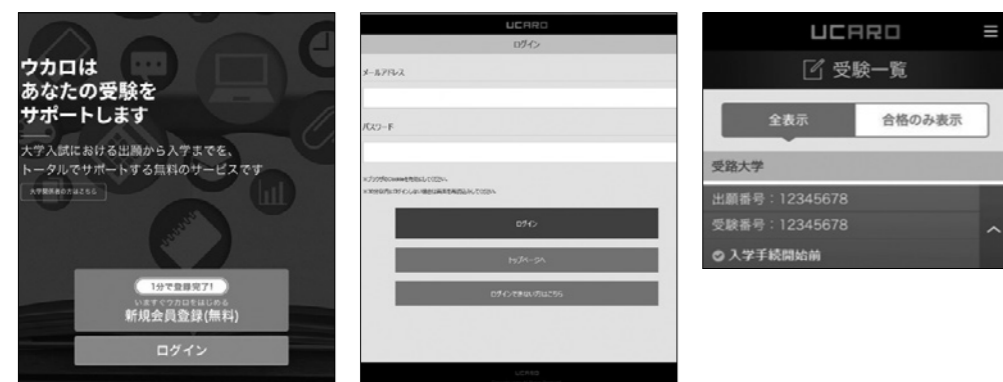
ウカロは
あなたの受験を
サポートします

大学入試における出願から入学までを、
トータルでサポートする無料のサービスです

大学関係者の方はこちら

1分で登録完了!
いますぐウカロをはじめる
新規会員登録(無料)

ログイン

UCARO

ログイン

メールアドレス

パスワード

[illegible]
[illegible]

ログイン

トップページへ

ログインできない方はこちら

UCARO

UCARO

受験一覧

全表示

合格のみ表示

受路大学

出願番号：12345678
受験番号：12345678
入学手続開始前